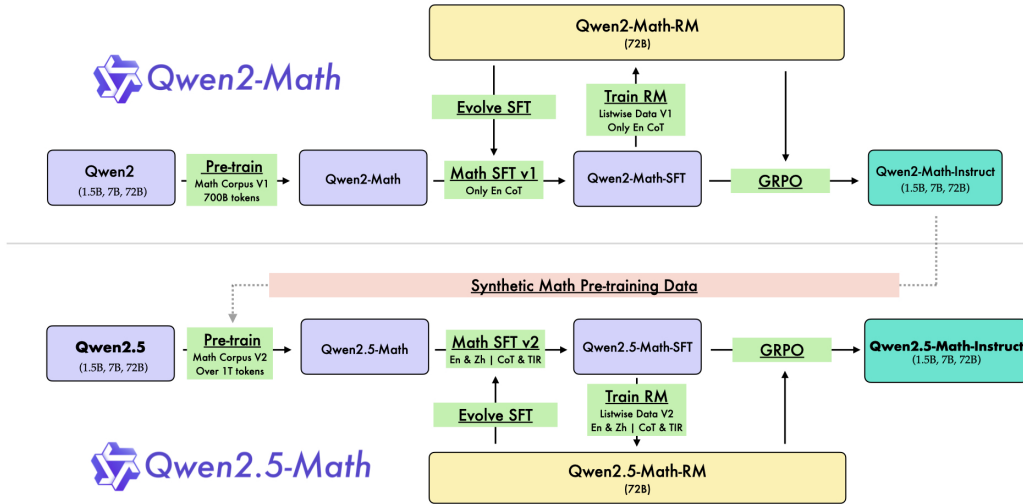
Qwen2-Math

Qwen2-Math-RM
(72B)

Evolve SFT

Train RM
Listwise Data V1
Only En CoT

Qwen2
(1.5B, 7B, 72B)

Pre-train
Math Corpus V1
700B tokens

Qwen2-Math

Math SFT v1
Only En CoT

Qwen2-Math-SFT

GRPO

Qwen2-Math-Instruct
(1.5B, 7B, 72B)

Synthetic Math Pre-training Data

Qwen2.5
(1.5B, 7B, 72B)

Pre-train
Math Corpus V2
Over 1T tokens

Qwen2.5-Math

Math SFT v2
En & Zh | CoT & TIR

Qwen2.5-Math-SFT

GRPO

Qwen2.5-Math-Instruct
(1.5B, 7B, 72B)

Evolve SFT

Train RM
Listwise Data V2
En & Zh | CoT & TIR

Qwen2.5-Math

Qwen2.5-Math-RM
(72B)